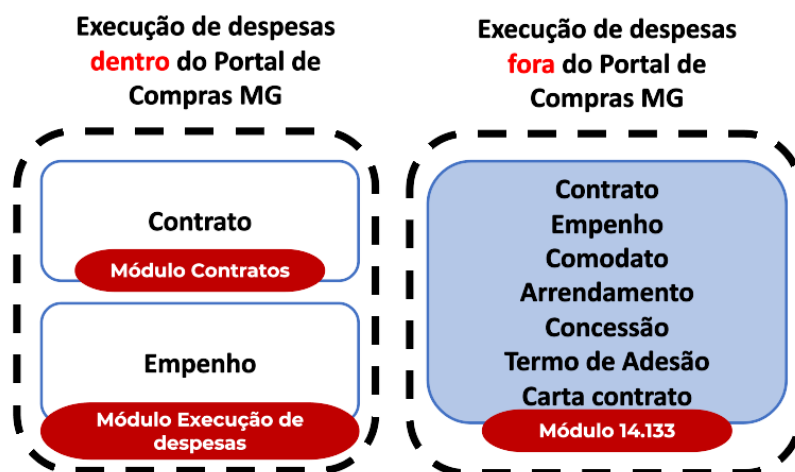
Execução de despesas dentro do Portal de Compras MG

Contrato

Módulo Contratos

Empenho

Módulo Execução de despesas

Execução de despesas fora do Portal de Compras MG

Contrato
Empenho
Comodato
Arrendamento
Concessão
Termo de Adesão
Carta contrato

Módulo 14.133